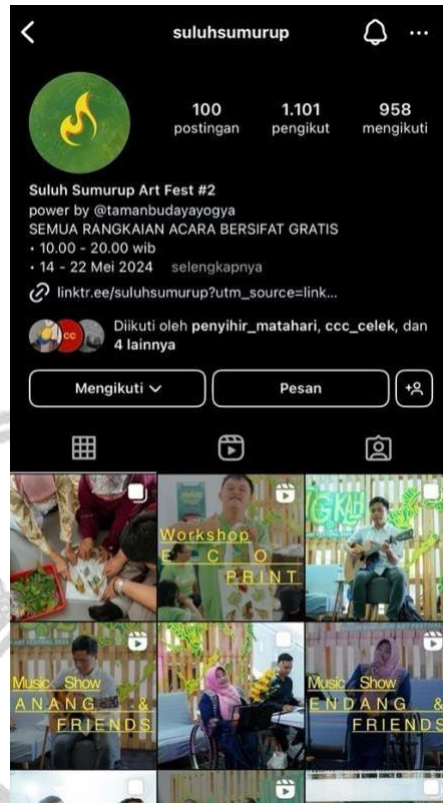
suluhsumurup

100
postingan

1.101
pengikut

958
mengikuti

Suluh Sumurup Art Fest #2
power by @tamanbudayayogya
SEMUA RANGKAIAN ACARA BERSIFAT GRATIS
• 10.00 - 20.00 wib
• 14 - 22 Mei 2024 selengkapnya

linktr.ee/suluhsumurup?utm_source=link...

Diikuti oleh penyihir_matahari, ccc_celek, dan 4 lainnya

Mengikuti

Pesan

Workshop
E C O
PRINT

Music Show
A N A N G &
F R I E N D S

Music Show
E N D A N G &
F R I E N D S